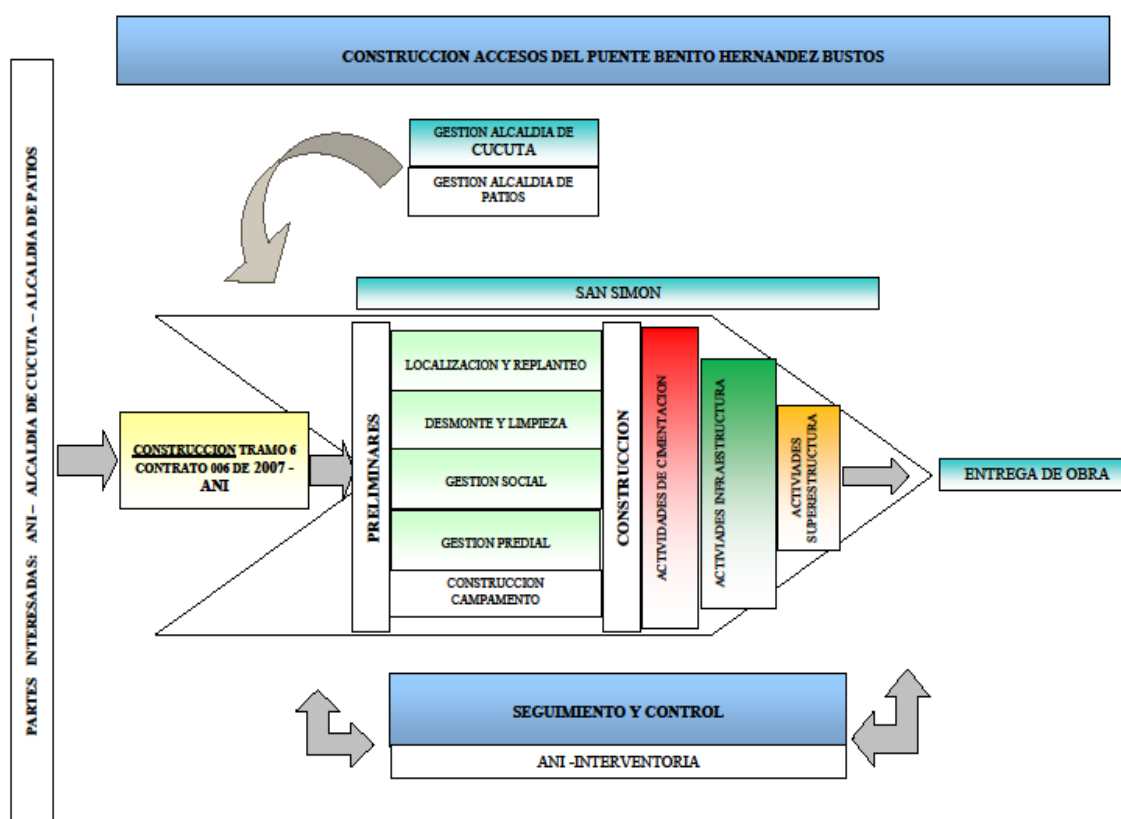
PARTES INTERESADAS: ANI – ALCALDIA DE CUCUTA – ALCALDIA DE PATIOS

CONSTRUCCION ACCESOS DEL PUENTE BENITO HERNANDEZ BUSTOS

GESTION ALCALDIA DE CUCUTA

GESTION ALCALDIA DE PATIOS

SAN SIMON

CONSTRUCCION TRAMO 6 CONTRATO 006 DE 2007 - ANI

PRELIMINARES

LOCALIZACION Y REPLANTEO

DESMONTE Y LIMPIEZA

GESTION SOCIAL

GESTION PREDIAL

CONSTRUCCION CAMPAMENTO

CONSTRUCCION

ACTIVIDADES DE CIMENTACION

ACTIVIDADES INFRAESTRUCTURA

ACTIVIADES SUPERESTRUCTURA

ENTREGA DE OBRA

SEGUIMIENTO Y CONTROL

ANI -INTERVENTORIA